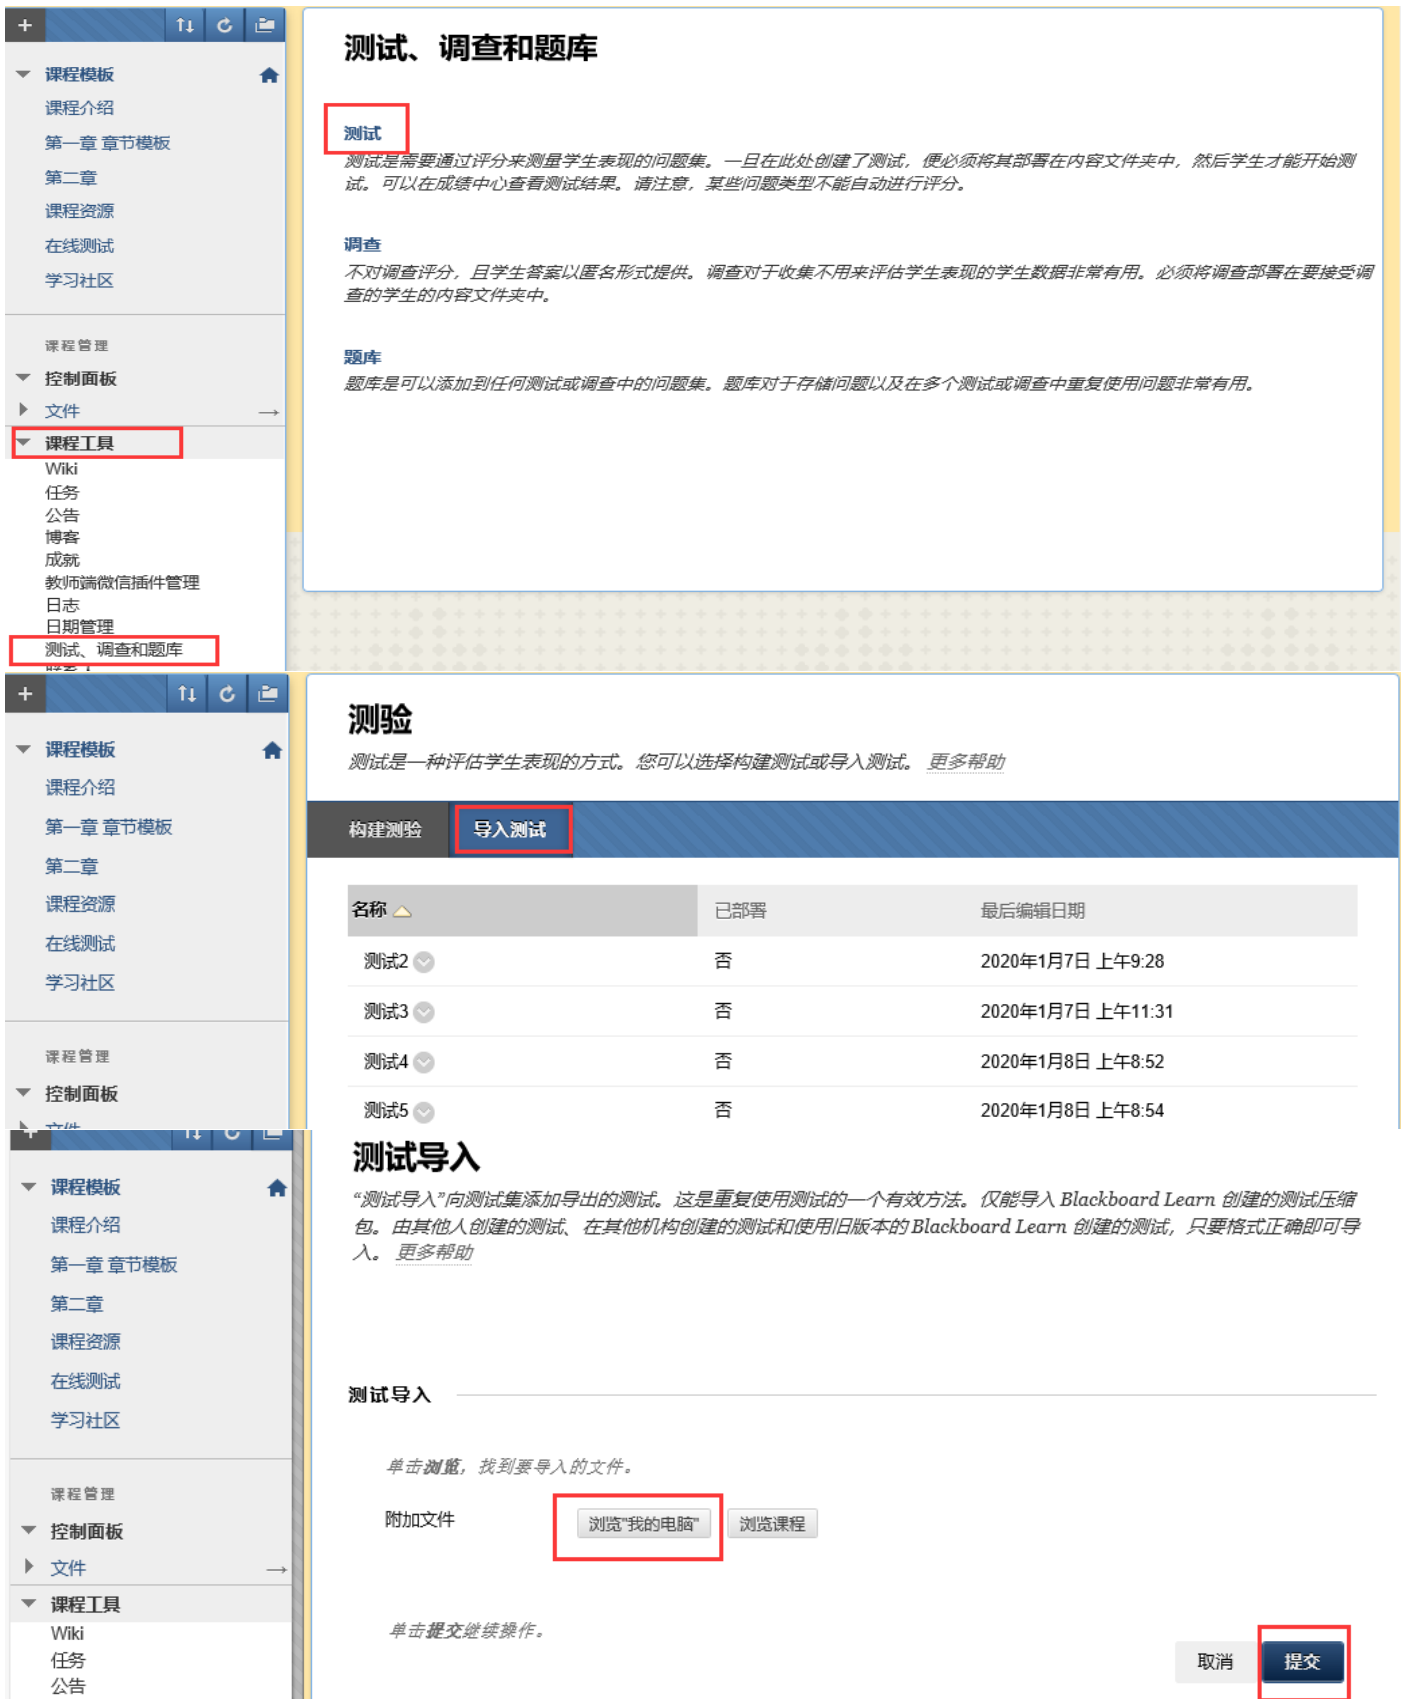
课程模板
课程介绍
第一章 章节模板
第二章
课程资源
在线测试
学习社区

课程管理
控制面板
文件
课程工具
Wiki
任务
公告
博客
成就
教师端微信插件管理
日志
日期管理
测试、调查和题库

测试、调查和题库

测试
测试是需要通过评分来测量学生表现的问题集。一旦在此处创建了测试，便必须将其部署在内容文件夹中，然后学生才能开始测试。可以在成绩中心查看测试结果。请注意，某些问题类型不能自动进行评分。

调查
不对调查评分，且学生答案以匿名形式提供。调查对于收集不用来评估学生表现的学生数据非常有用。必须将调查部署在要接受调查的学生的内容文件夹中。

题库
题库是可以添加到任何测试或调查中的问题集。题库对于存储问题以及在多个测试或调查中重复使用问题非常有用。

课程模板
课程介绍
第一章 章节模板
第二章
课程资源
在线测试
学习社区

课程管理
控制面板

测验
测试是一种评估学生表现的方式。您可以选择构建测试或导入测试。 更多帮助

构建测验 导入测试

| 名称 | 已部署 | 最后编辑日期 |
|---|---|---|
| 测试2 | 否 | 2020年1月7日 上午9:28 |
| 测试3 | 否 | 2020年1月7日 上午11:31 |
| 测试4 | 否 | 2020年1月8日 上午8:52 |
| 测试5 | 否 | 2020年1月8日 上午8:54 |

课程模板
课程介绍
第一章 章节模板
第二章
课程资源
在线测试
学习社区

课程管理
控制面板
文件
课程工具
Wiki
任务
公告

测试导入
“测试导入”向测试集添加导出的测试。这是重复使用测试的一个有效方法。仅能导入 Blackboard Learn 创建的测试压缩包。由其他人创建的测试、在其他机构创建的测试和使用旧版本的 Blackboard Learn 创建的测试，只要格式正确即可导入。 更多帮助

测试导入

单击浏览，找到要导入的文件。

附加文件 浏览"我的电脑" 浏览课程

单击提交继续操作。

取消 提交